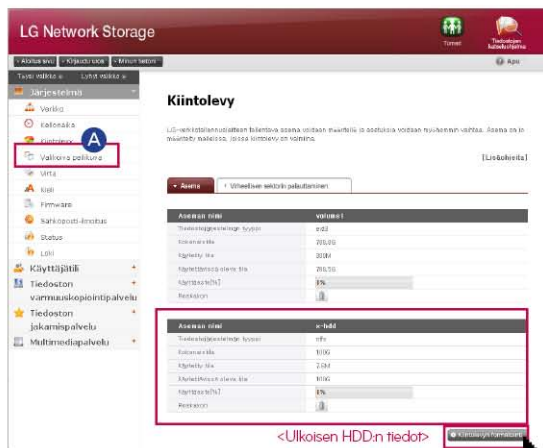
LG Network Storage

Toimet

Tiedostojen lataushjelma

Aloitus sivu | Kirjaudu ulos | Minun tietoni

Apu

Täysi valikko | Lyhyt valikko

Järjestelmä

Verkko

Kalenteri

Kiintolevy

Valikoiva palikuva

Virta

Kieli

Firmware

Sähköposti-ilmoitus

Status

Loki

A

Käyttäjätili

Tiedoston varmuuskopiointipalvelu

Tiedoston jakamispalvelu

Multimediapalvelu

Kiintolevy

LG-verkkotallennuslaitteen listattava asema voidaan muuttaa ja asetuksia voidaan muuttaa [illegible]. Asema on le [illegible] jossa kiintolevy on valmiina.

[Lisäohjeita]

Asema | Virheellisen sektorin palauttaminen

| Aseman nimi | volume1 |
|---|---|
| Tiedostojärjestelmän tyyppi | ext3 |
| Kokonaistila | 700,0G |
| Käytetty tila | 300M |
| Käytettävissä oleva tila | 700,5G |
| Käyttöaste[%] | 0% |
| Resisaion | |

| Aseman nimi | e-hdd |
|---|---|
| Tiedostojärjestelmän tyyppi | nfs |
| Kokonaistila | 100G |
| Käytetty tila | 2.0M |
| Käytettävissä oleva tila | 100G |
| Käyttöaste[%] | 0% |
| Resisaion | |

<Ulkoisen HDD:n tiedot>

Kiintolevyn formatointi